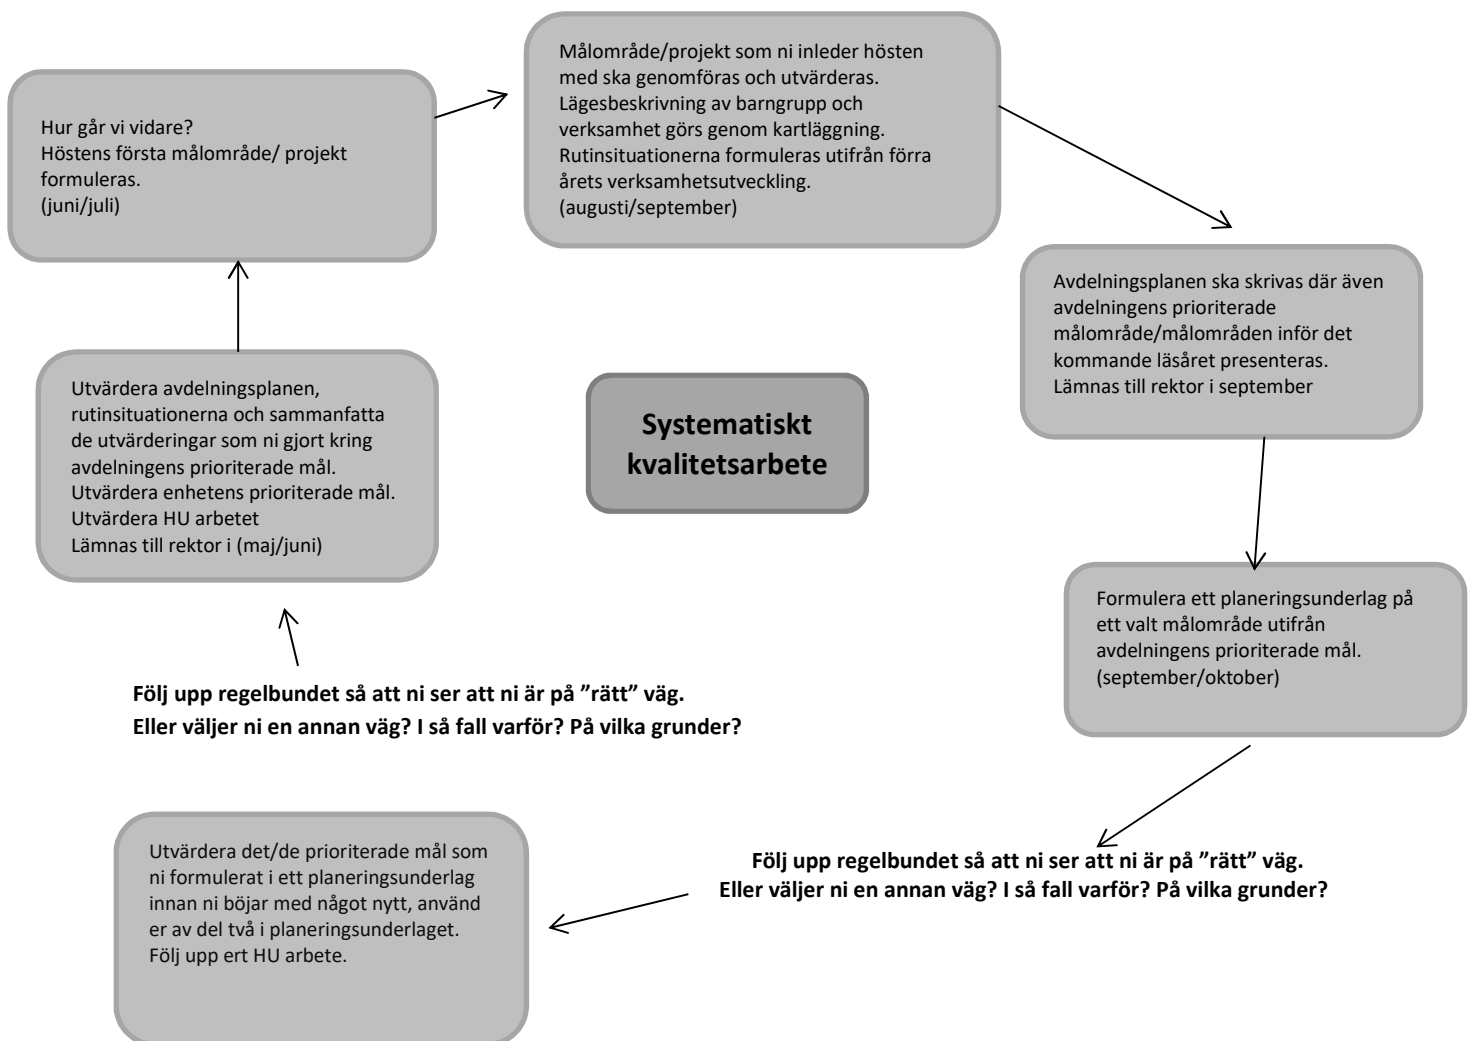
Hur går vi vidare?
Höstens första målområde/ projekt formuleras.
(juni/juli)

Målområde/projekt som ni inleder hösten med ska genomföras och utvärderas.
Lägesbeskrivning av barngrupp och verksamhet görs genom kartläggning.
Rutinsituationerna formuleras utifrån förra årets verksamhetsutveckling.
(augusti/september)

Avdelningsplanen ska skrivas där även avdelningens prioriterade målområde/målområden inför det kommande läsåret presenteras.
Lämnas till rektor i september

Formulera ett planeringsunderlag på ett valt målområde utifrån avdelningens prioriterade mål.
(september/oktober)

Följ upp regelbundet så att ni ser att ni är på ”rätt” väg.
Eller väljer ni en annan väg? I så fall varför? På vilka grunder?

Utvärdera det/de prioriterade mål som ni formulerat i ett planeringsunderlag innan ni böjar med något nytt, använd er av del två i planeringsunderlaget.
Följ upp ert HU arbete.

Följ upp regelbundet så att ni ser att ni är på ”rätt” väg.
Eller väljer ni en annan väg? I så fall varför? På vilka grunder?

Utvärdera avdelningsplanen, rutinsituationerna och sammanfatta de utvärderingar som ni gjort kring avdelningens prioriterade mål.
Utvärdera enhetens prioriterade mål.
Utvärdera HU arbetet
Lämnas till rektor i (maj/juni)

Systematiskt kvalitetsarbete